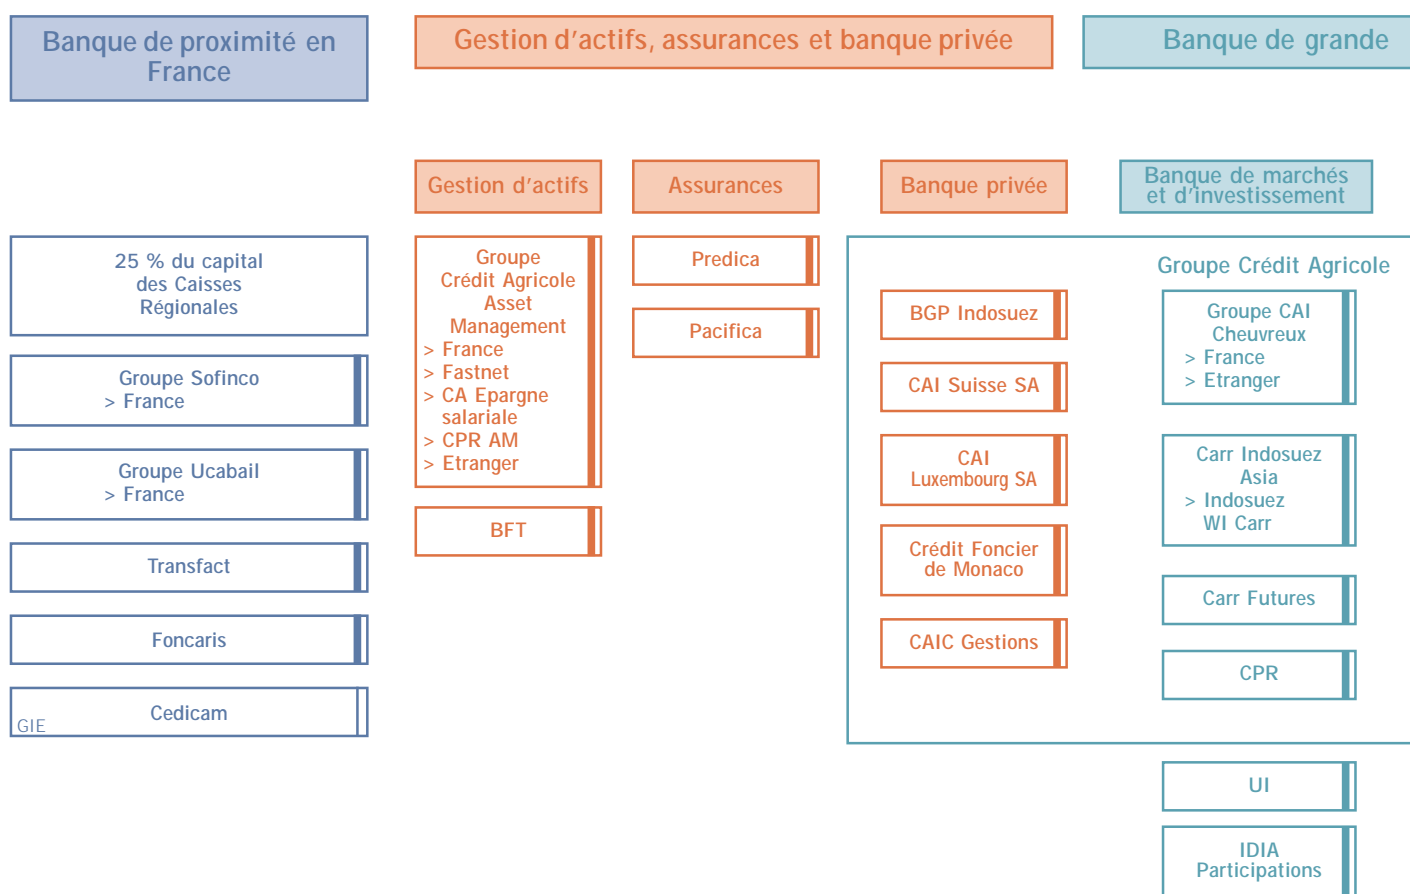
Banque de proximité en France

Gestion d'actifs, assurances et banque privée

Banque de grande

Gestion d'actifs

Assurances

Banque privée

Banque de marchés et d'investissement

25 % du capital des Caisses Régionales

Groupe Sofinco
> France

Groupe Ucabail
> France

Transfact

Foncaris

GIE

Cedicam

Groupe Crédit Agricole Asset Management
> France
> Fastnet
> CA Epargne salariale
> CPR AM
> Etranger

BFT

Predica

Pacifica

Groupe Crédit Agricole

BGP Indosuez

CAI Suisse SA

CAI Luxembourg SA

Crédit Foncier de Monaco

CAIC Gestions

Groupe CAI Cheuvreux
> France
> Etranger

Carr Indosuez Asia
> Indosuez WI Carr

Carr Futures

CPR

UI

IDIA Participations